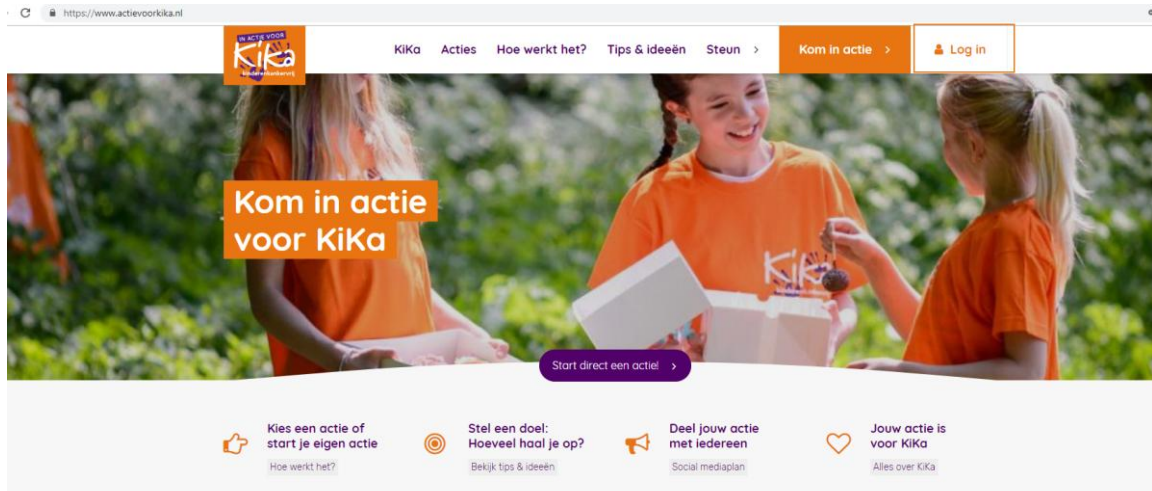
https://www.actievoorkika.nl

IN ACTIE VOOR KiKa kinderenkankervrij

KiKa Acties Hoe werkt het? Tips & ideeën Steun >

Kom in actie >

Log in

Kom in actie voor KiKa

KiKa

Start direct een actie! >

Kies een actie of start je eigen actie

Hoe werkt het?

Stel een doel: Hoeveel haal je op?

Bekijk tips & ideeën

Deel jouw actie met iedereen

Social mediaplan

Jouw actie is voor KiKa

Alles over KiKa